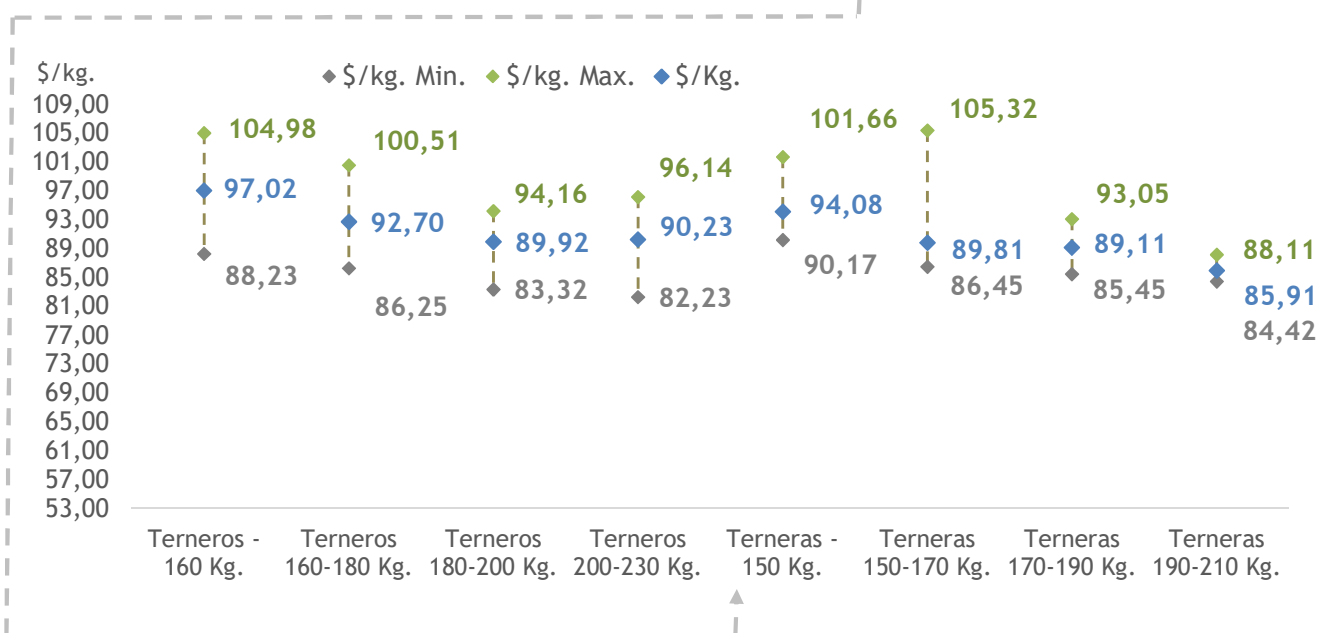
$/kg.

$/kg. Min. $/kg. Max. $/Kg.

109,00
105,00
101,00
97,00
93,00
89,00
85,00
81,00
77,00
73,00
69,00
65,00
61,00
57,00
53,00

104,98
97,02
88,23

100,51
92,70
86,25

94,16
89,92
83,32

96,14
90,23
82,23

101,66
94,08
90,17

105,32
89,81
86,45

93,05
89,11
85,45

88,11
85,91
84,42

Terneros - 160 Kg.
Terneros 160-180 Kg.
Terneros 180-200 Kg.
Terneros 200-230 Kg.
Terneras - 150 Kg.
Terneras 150-170 Kg.
Terneras 170-190 Kg.
Terneras 190-210 Kg.